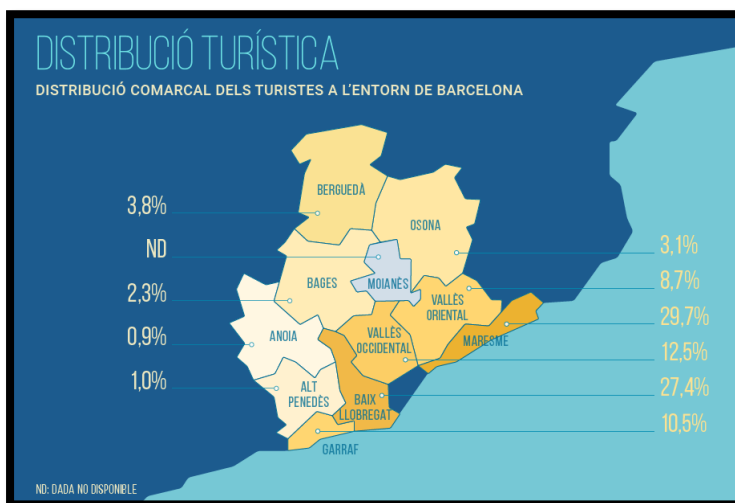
DISTRIBUCIÓ TURÍSTICA

DISTRIBUCIÓ COMARCAL DELS TURISTES A L'ENTORN DE BARCELONA

3,8%
BERGUEDÀ

ND

2,3%
BAGES

0,9%
ANOIA

1,0%
ALT PENEDÈS

OSONA
3,1%

MOIANÈS

VALLÈS ORIENTAL
8,7%

MARESME
29,7%

VALLÈS OCCIDENTAL
12,5%

BAIX LLOBREGAT
27,4%

GARRAF
10,5%

ND: DADA NO DISPONIBLE